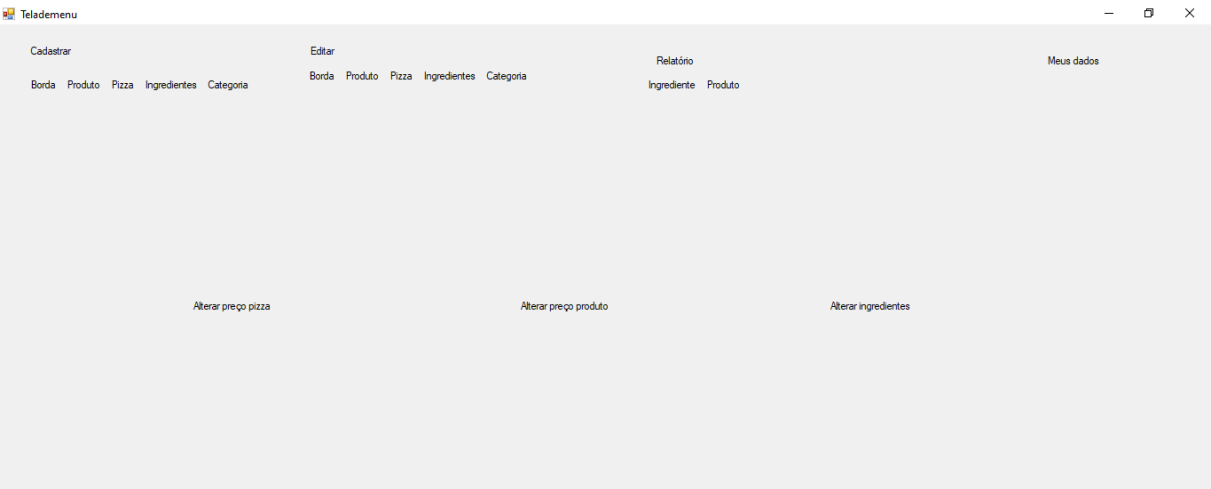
Telademenu

Cadastrar

Borda Produto Pizza Ingredientes Categoria

Editar

Borda Produto Pizza Ingredientes Categoria

Relatório

Ingrediente Produto

Meus dados

Alterar preço pizza

Alterar preço produto

Alterar ingredientes